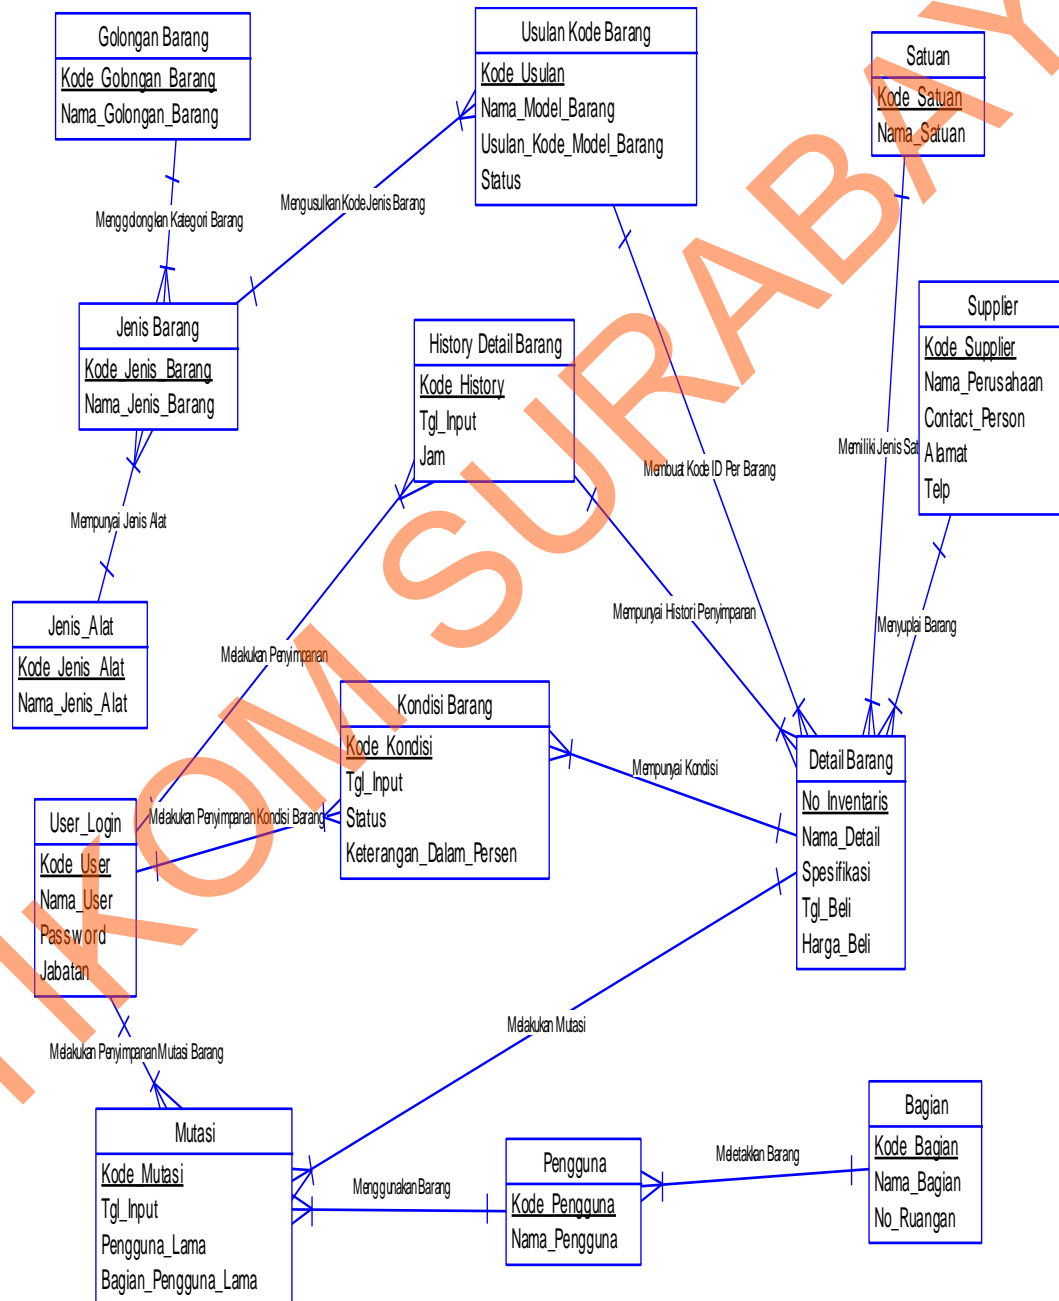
Golongan Barang
Kode_Golongan_Barang
Nama_Golongan_Barang

Usulan Kode Barang
Kode_Usulan
Nama_Model_Barang
Usulan_Kode_Model_Barang
Status

Satuan
Kode_Satuan
Nama_Satuan

Menggolongkan Kategori Barang

Mengusulkan Kode Jenis Barang

Supplier
Kode_Supplier
Nama_Perusahaan
Contact_Person
Alamat
Telp

Jenis Barang
Kode_Jenis_Barang
Nama_Jenis_Barang

History Detail Barang
Kode_History
Tgl_Input
Jam

Membuat Kode ID Per Barang

Memiliki Jenis Sat

Mempunyai Jenis Alat

Jenis_Alat
Kode_Jenis_Alat
Nama_Jenis_Alat

Mempunyai Histori Penyimpanan

Menyuplai Barang

Melakukan Penyimpanan

Kondisi Barang
Kode_Kondisi
Tgl_Input
Status
Keterangan_Dalam_Persen

Mempunyai Kondisi

Detail Barang
No_Inventaris
Nama_Detail
Spesifikasi
Tgl_Beli
Harga_Beli

User_Login
Kode_User
Nama_User
Password
Jabatan

Melakukan Penyimpanan Kondisi Barang

Melakukan Mutasi

Melakukan Penyimpanan Mutasi Barang

Mutasi
Kode_Mutasi
Tgl_Input
Pengguna_Lama
Bagian_Pengguna_Lama

Menggunakan Barang

Pengguna
Kode_Pengguna
Nama_Pengguna

Meletakkan Barang

Bagian
Kode_Bagian
Nama_Bagian
No_Ruangan

STIKOM SURABAYA